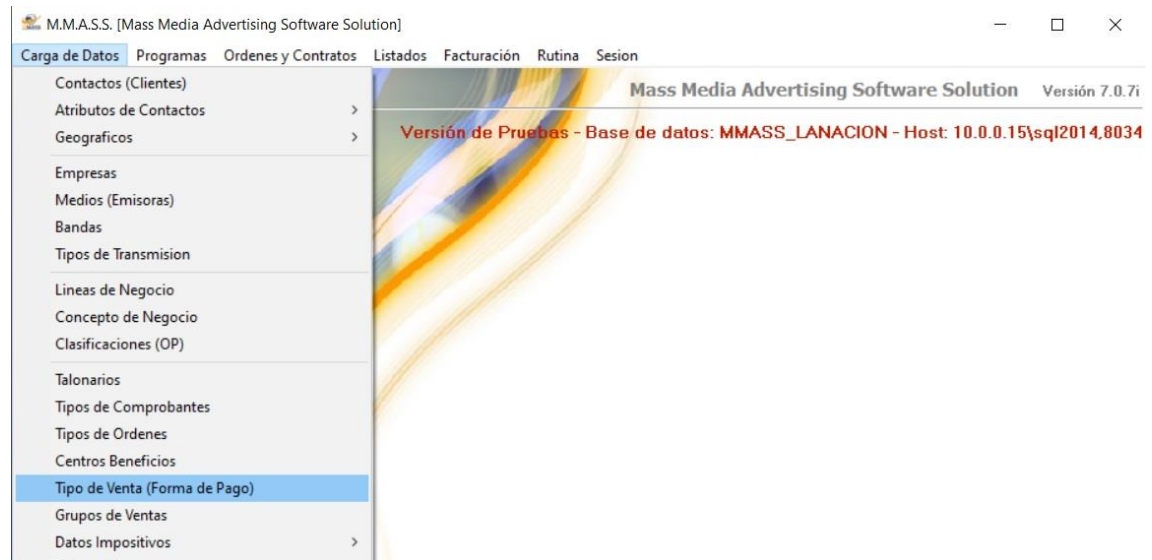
M.M.A.S.S. [Mass Media Advertising Software Solution]

Carga de Datos Programas Ordenes y Contratos Listados Facturación Rutina Sesion

Contactos (Clientes)
Atributos de Contactos >
Geograficos >

Empresas
Medios (Emisoras)
Bandas
Tipos de Transmision

Lineas de Negocio
Concepto de Negocio
Clasificaciones (OP)

Talonarios
Tipos de Comprobantes
Tipos de Ordenes
Centros Beneficios
Tipo de Venta (Forma de Pago)
Grupos de Ventas
Datos Impositivos >

Mass Media Advertising Software Solution Versión 7.0.7i

Versión de Pruebas - Base de datos: MMASS_LANACION - Host: 10.0.0.15\sql2014,8034